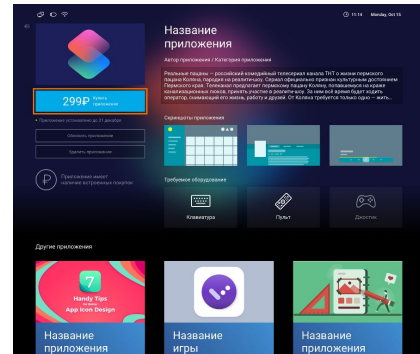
11:14 Monday, Oct 16

Название приложения

Автор приложения | Категория приложения

Реальные пацаны – российский комедийный телесериал канала ТНТ о жизни пермского пацана Коляна, пародия на реалити-шоу. Сериал официально признан культурным достоянием Пермского края. Телеканал предлагает пермскому пацану Коляну, попавшему на крайне квалификационных показ, принять участие в реалити-шоу. За ним всё время будет ходить оператор, снимающий его жизнь, работу и друзей. От Коляна требуется только одно – жить...

299₽ Купить приложение

Приложение установлено до 31 декабря

Обновить приложение

Удалить приложение

Приложение имеет платные встроенные покупки

Скриншоты приложения

Требуемое оборудование

Клавиатура

Пульт

Джойстик

Другие приложения

Handy Tips on Better App Icon Design

Название приложения

Название игры

Название приложения